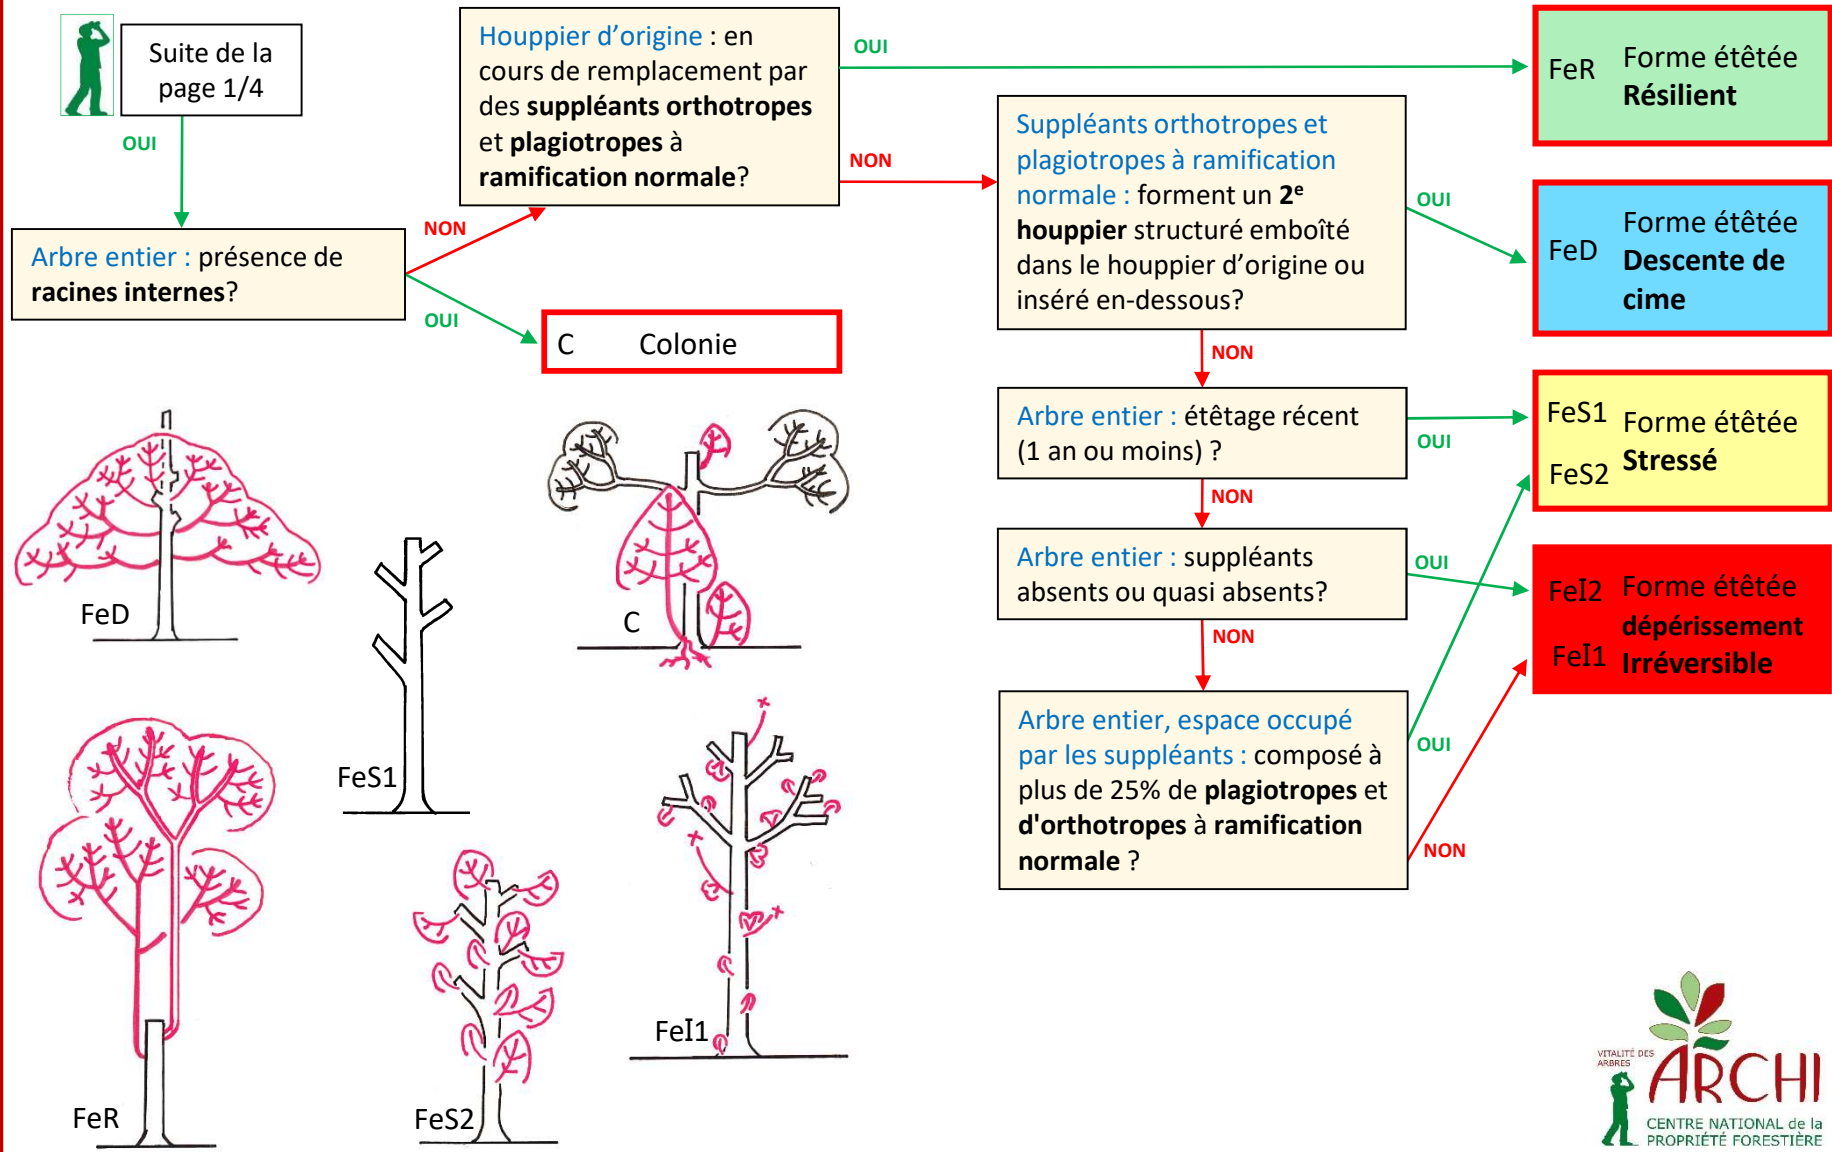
Suite de la page 1/4

OUI

Arbre entier : présence de **racines internes**?

NON

OUI

C Colonie

Houppier d'origine : en cours de remplacement par des **suppléants orthotropes** et **plagiotropes** à **ramification normale**?

OUI

NON

FeR Forme étêtée **Résilient**

Suppléants orthotropes et plagiotropes à ramification normale : forment un **2$^e$ houppier** structuré emboîté dans le houppier d'origine ou inséré en-dessous?

OUI

FeD Forme étêtée **Descente de cime**

NON

Arbre entier : étêtage récent (1 an ou moins) ?

OUI

FeS1 FeS2 Forme étêtée **Stressé**

NON

Arbre entier : suppléants absents ou quasi absents?

OUI

FeI2 FeI1 Forme étêtée **dépérissement Irréversible**

NON

Arbre entier, espace occupé par les suppléants : composé à plus de 25% de **plagiotropes** et **d'orthotropes** à **ramification normale** ?

OUI

NON

FeD

FeS1

C

FeR

FeS2

FeI1

VITALITÉ DES ARBRES ARCHI CENTRE NATIONAL de la PROPRIÉTÉ FORESTIÈRE